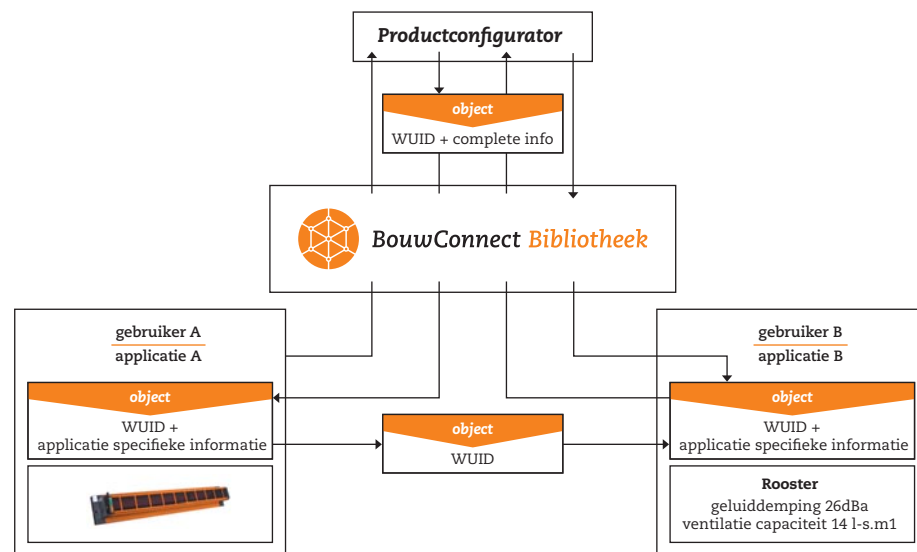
Productconfigurator

object
WUID + complete info

BouwConnect Bibliotheek

gebruiker A
applicatie A

object
WUID + applicatie specifieke informatie

object
WUID

gebruiker B
applicatie B

object
WUID + applicatie specifieke informatie

Rooster
geluiddemping 26dBa
ventilatie capaciteit 14 l-s.m1